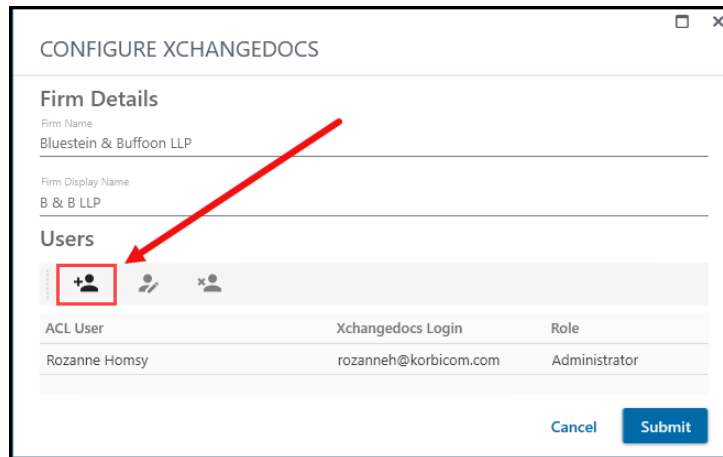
CONFIGURE XCHANGEDOCS

Firm Details

Firm Name
Bluestein & Buffoon LLP

Firm Display Name
B & B LLP

Users

| ACL User | Xchangedocs Login | Role |
|---|---|---|
| Rozanne Homsy | rozanneh@korbicom.com | Administrator |

Cancel
Submit